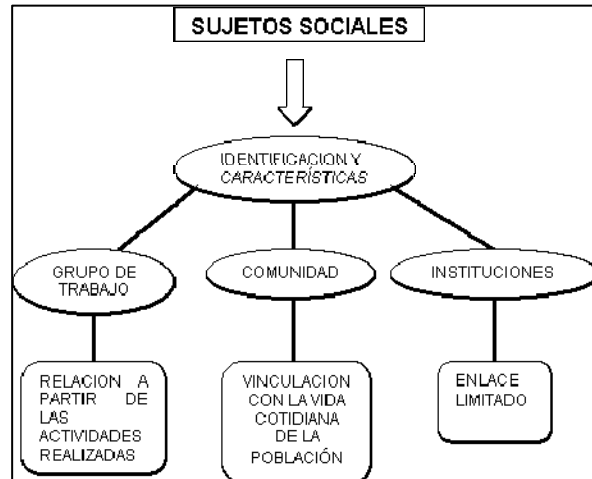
SUJETOS SOCIALES

IDENTIFICACION Y CARACTERÍSTICAS

GRUPO DE TRABAJO

COMUNIDAD

INSTITUCIONES

RELACION A PARTIR DE LAS ACTIVIDADES REALIZADAS

VINCULACION CON LA VIDA COTIDIANA DE LA POBLACIÓN

ENLACE LIMITADO